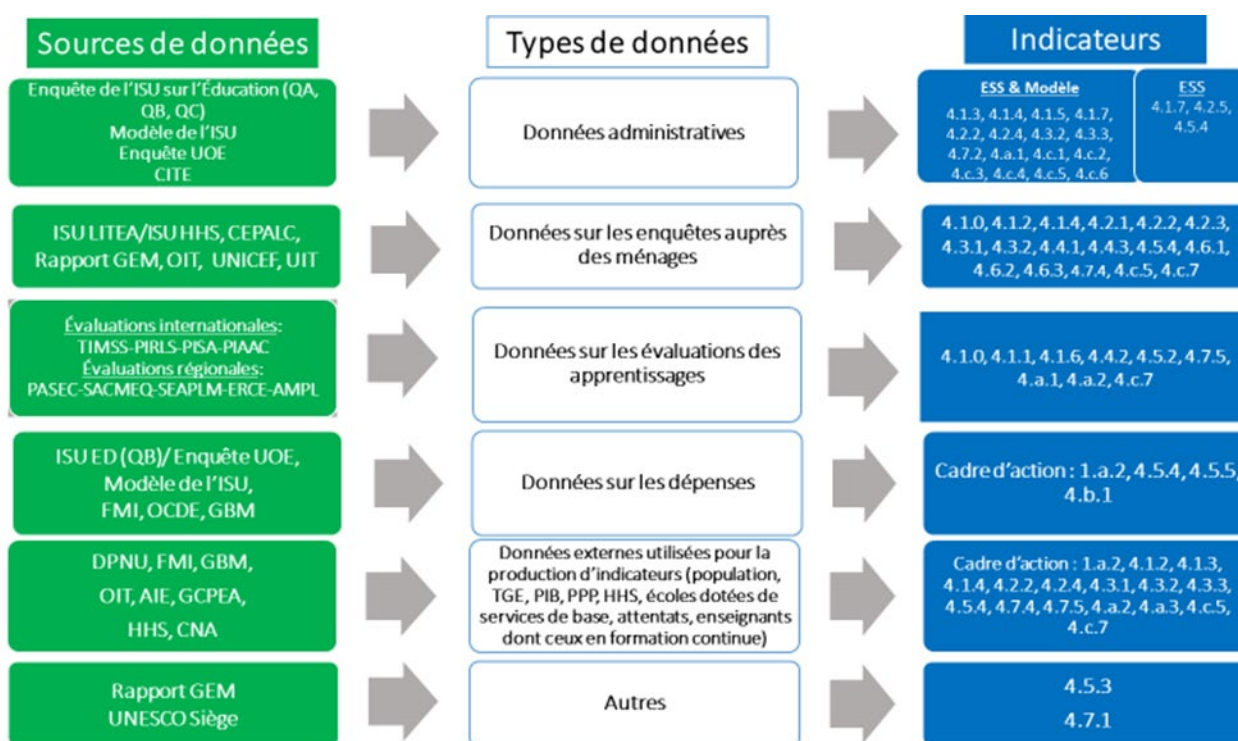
Sources de données

Types de données

Indicateurs

Enquête de l'ISU sur l'Éducation (QA, QB, QC)
Modèle de l'ISU
Enquête UOE
CITE

Données administratives

ESS & Modèle
4.1.3, 4.1.4, 4.1.5, 4.1.7, 4.2.2, 4.2.4, 4.3.2, 4.3.3, 4.7.2, 4.a.1, 4.c.1, 4.c.2, 4.c.3, 4.c.4, 4.c.5, 4.c.6

ESS
4.1.7, 4.2.5, 4.5.4

ISU LITEA/ISU HHS, CEPALC, Rapport GEM, OIT, UNICEF, UIT

Données sur les enquêtes auprès des ménages

4.1.0, 4.1.2, 4.1.4, 4.2.1, 4.2.2, 4.2.3, 4.3.1, 4.3.2, 4.4.1, 4.4.3, 4.5.4, 4.6.1, 4.6.2, 4.6.3, 4.7.4, 4.c.5, 4.c.7

Évaluations internationales:
TIMSS-PIRLS-PISA-PIAAC
Évaluations régionales:
PASEC-SACMEQ-SEAPLM-ERCE-AMPL

Données sur les évaluations des apprentissages

4.1.0, 4.1.1, 4.1.6, 4.4.2, 4.5.2, 4.7.5, 4.a.1, 4.a.2, 4.c.7

ISU ED (QB)/ Enquête UOE, Modèle de l'ISU, FMI, OCDE, GBM

Données sur les dépenses

Cadre d'action : 1.a.2, 4.5.4, 4.5.5, 4.b.1

DPNU, FMI, GBM, OIT, AIE, GCPEA, HHS, CNA

Données externes utilisées pour la production d'indicateurs (population, TGE, PIB, PPP, HHS, écoles dotées de services de base, attentats, enseignants dont ceux en formation continue)

Cadre d'action : 1.a.2, 4.1.2, 4.1.3, 4.1.4, 4.2.2, 4.2.4, 4.3.1, 4.3.2, 4.3.3, 4.5.4, 4.7.4, 4.7.5, 4.a.2, 4.a.3, 4.c.5, 4.c.7

Rapport GEM
UNESCO Siège

Autres

4.5.3
4.7.1